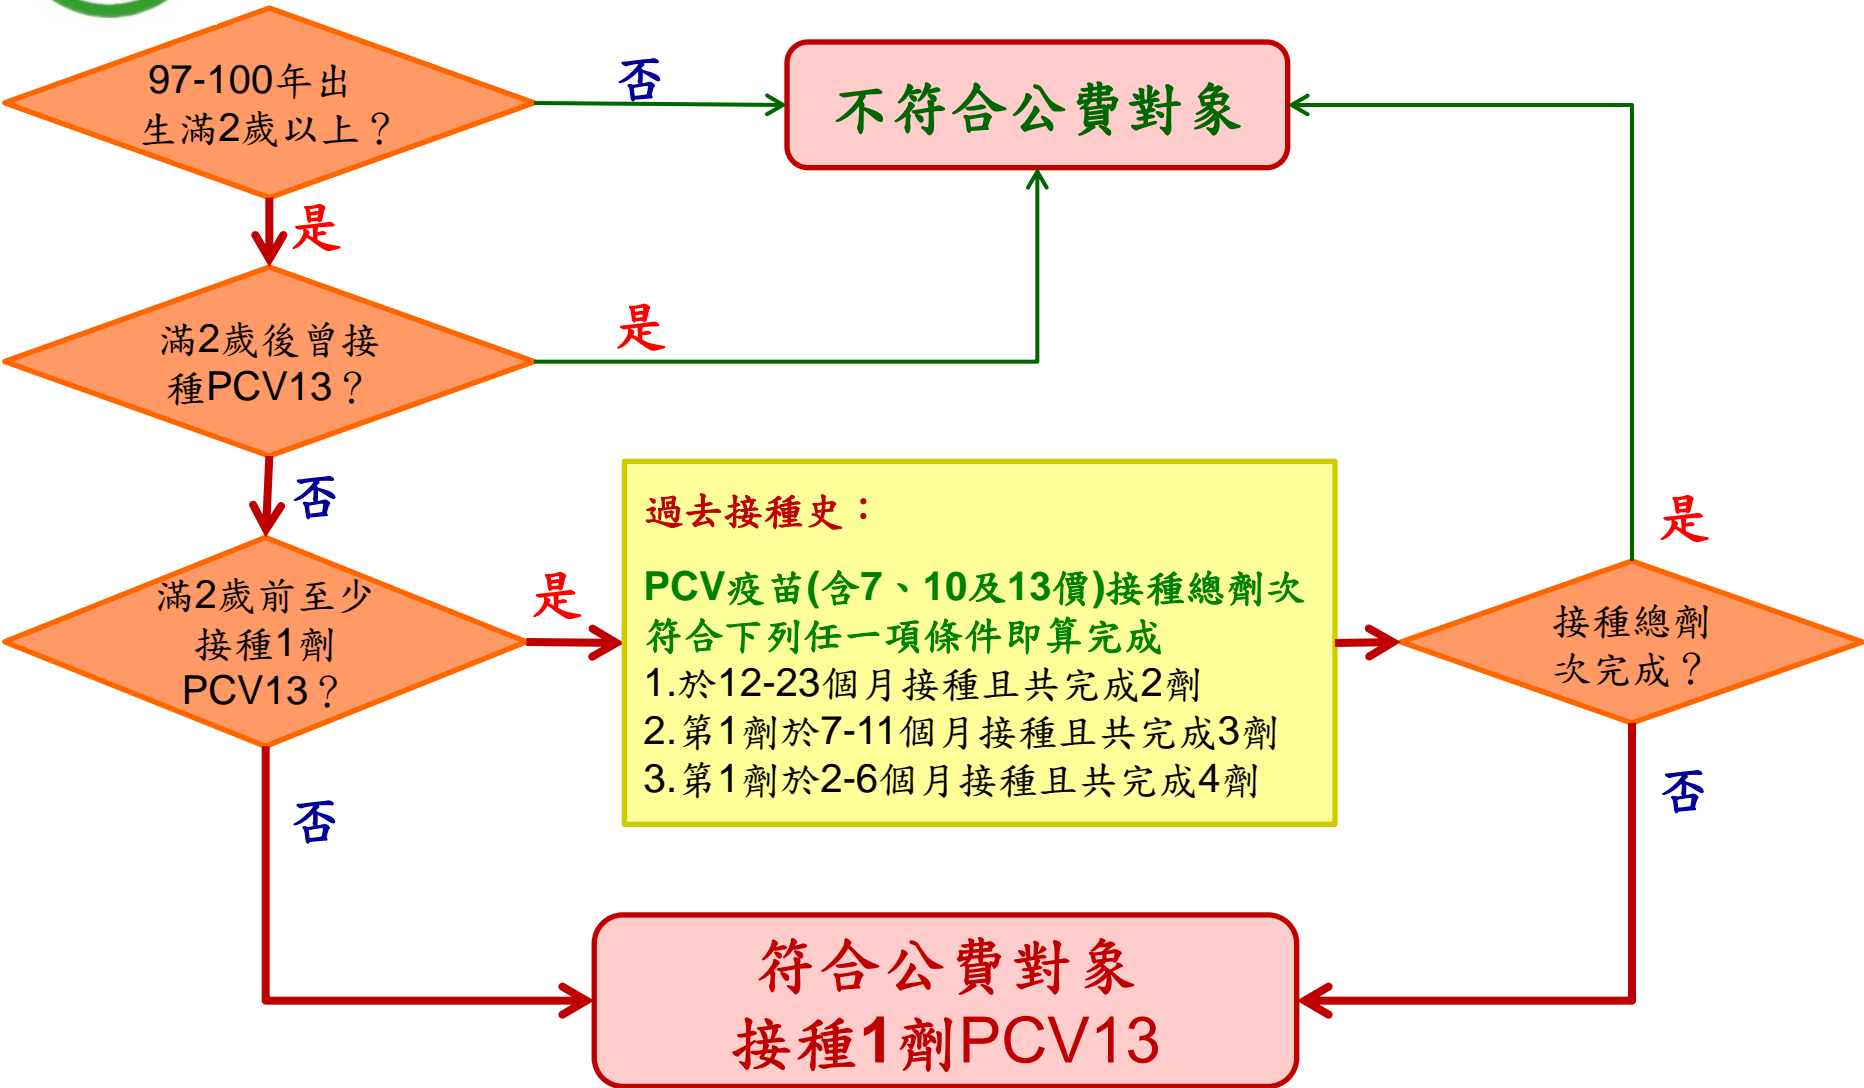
97-100年出生滿2歲以上？

否

不符合公費對象

是

滿2歲後曾接種PCV13？

是

否

過去接種史：

PCV疫苗(含7、10及13價)接種總劑次符合下列任一項條件即算完成
1.於12-23個月接種且共完成2劑
2.第1劑於7-11個月接種且共完成3劑
3.第1劑於2-6個月接種且共完成4劑

是

滿2歲前至少接種1劑PCV13？

是

接種總劑次完成？

否

否

符合公費對象
接種1劑PCV13